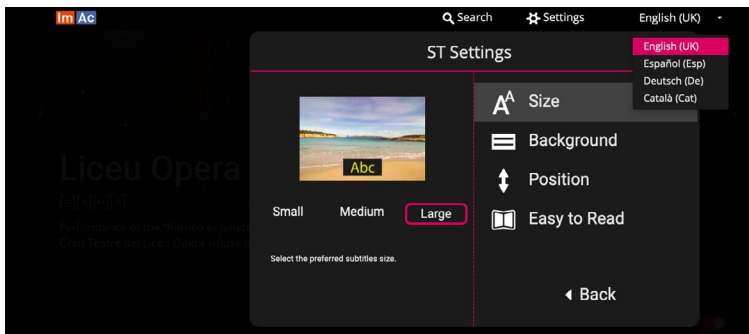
Im Ac

Search Settings English (UK)

English (UK)
Español (Esp)
Deutsch (De)
Català (Cat)

Liceu Opera
[-][+][=][0]
Performance of the "Romeo et juliet
Gran Teatre del Liceu Opera House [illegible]

ST Settings

Abc

Small Medium Large

Select the preferred subtitles size.

Size
Background
Position
Easy to Read

Back